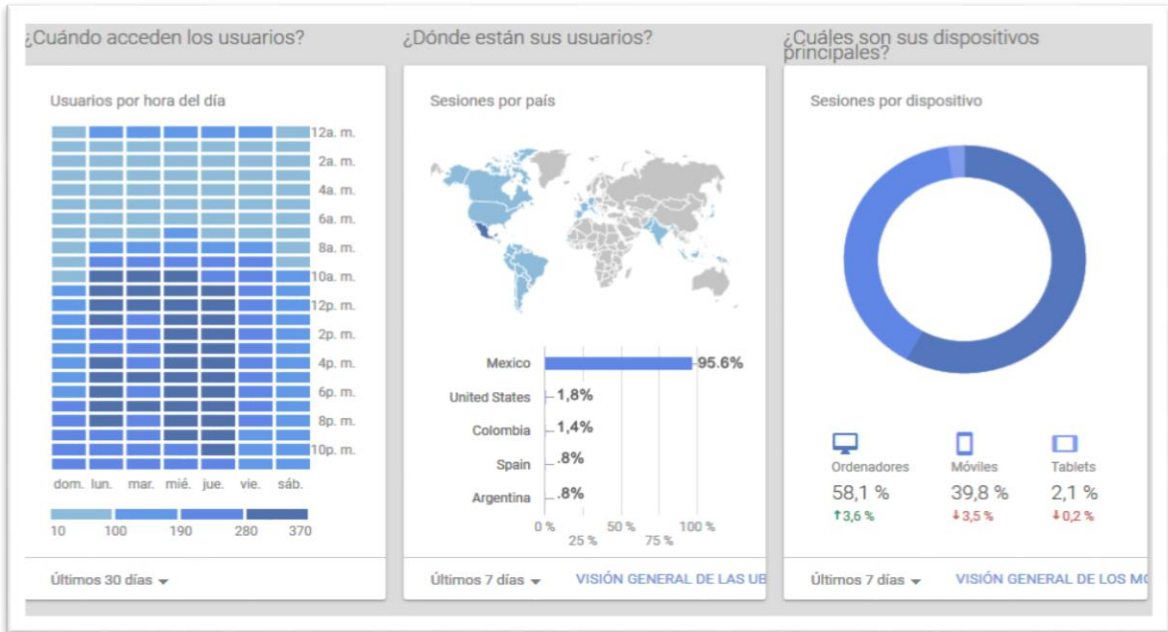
¿Cuándo acceden los usuarios?

Usuarios por hora del día

12a. m.
2a. m.
4a. m.
6a. m.
8a. m.
10a. m.
12p. m.
2p. m.
4p. m.
6p. m.
8p. m.
10p. m.

dom. lun. mar. mié. jue. vie. sáb.

10 100 190 280 370

Últimos 30 días

¿Dónde están sus usuarios?

Sesiones por país

| País | % |
|---|---|
| Mexico | 95.6% |
| United States | 1,8% |
| Colombia | 1,4% |
| Spain | .8% |
| Argentina | .8% |

0 % 25 % 50 % 75 % 100 %

Últimos 7 días

VISIÓN GENERAL DE LAS UB

¿Cuáles son sus dispositivos principales?

Sesiones por dispositivo

| Ordenadores | Móviles | Tablets |
|---|---|---|
| 58,1 % | 39,8 % | 2,1 % |
| ↑3,6 % | ↓3,5 % | ↓0,2 % |

Últimos 7 días

VISIÓN GENERAL DE LOS MO